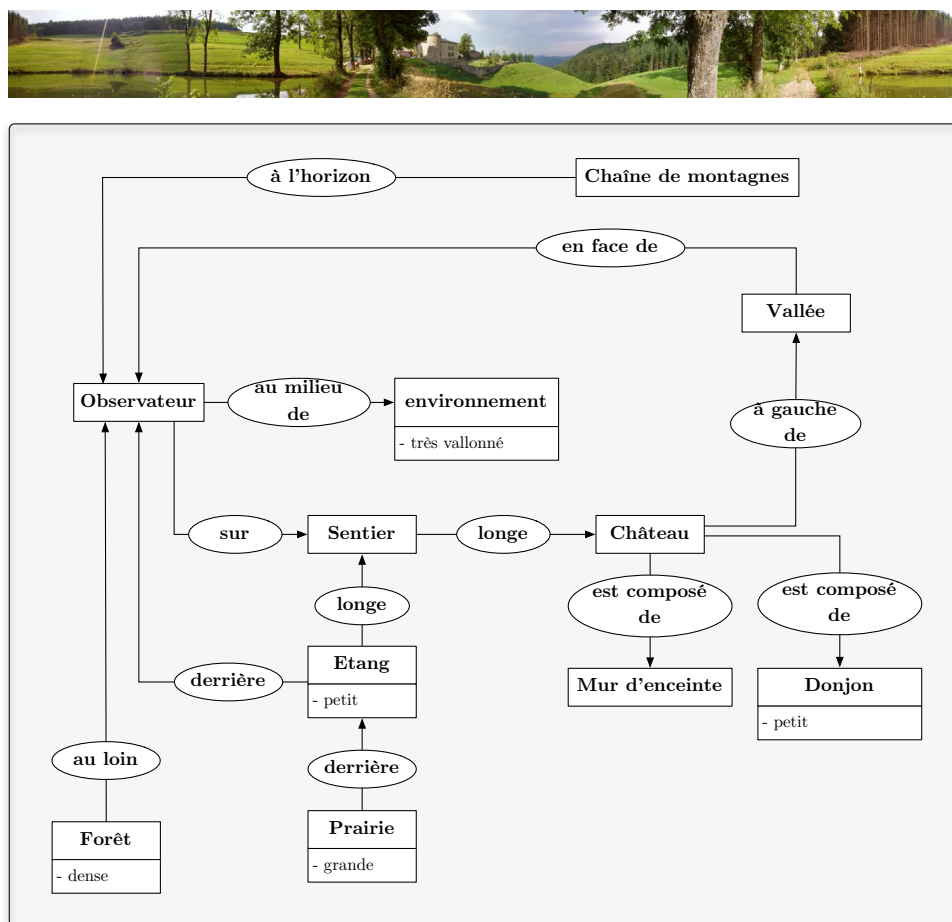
à l'horizon

Chaîne de montagnes

en face de

Vallée

Observateur

au milieu de

environnement

- très vallonné

à gauche de

sur

Sentier

longe

Château

est composé de

est composé de

longe

Etang

- petit

derrière

Mur d'enceinte

Donjon

- petit

au loin

derrière

Forêt

- dense

Prairie

- grande